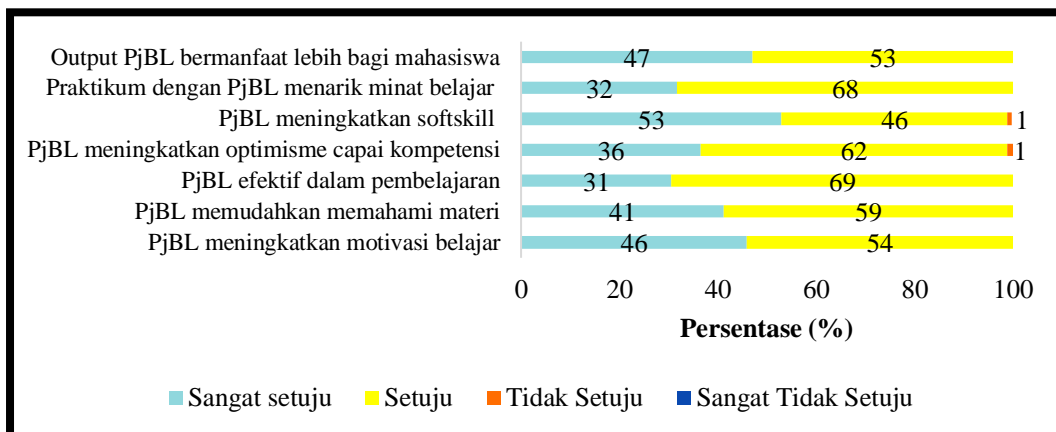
Output PjBL bermanfaat lebih bagi mahasiswa 47 53
Praktikum dengan PjBL menarik minat belajar 32 68
PjBL meningkatkan softskill 53 46 1
PjBL meningkatkan optimisme capai kompetensi 36 62 1
PjBL efektif dalam pembelajaran 31 69
PjBL memudahkan memahami materi 41 59
PjBL meningkatkan motivasi belajar 46 54

0 20 40 60 80 100

Persentase (%)

Sangat setuju Setuju Tidak Setuju Sangat Tidak Setuju